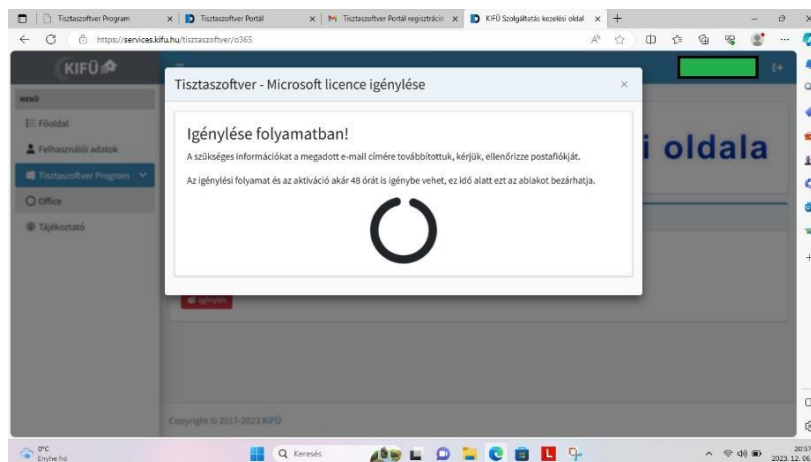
Tisztaszoftver Program | Tisztaszoftver Portál | Tisztaszoftver Portál regisztráció | KIFÜ Szolgáltatás kezelési oldal

https://services.kifu.hu/tisztaszoftver/o365

KIFÜ

MENÜ

Főoldal

Felhasználói adatok

Tisztaszoftver Program

Office

Tájékoztató

i oldala

Igénylés

Copyright © 2017-2023 KIFÜ

Tisztaszoftver - Microsoft licence igénylése

×

Igénylése folyamatban!

A szükséges információkat a megadott e-mail címére továbbítottuk, kérjük, ellenőrizze postafiókját.

Az igénylési folyamat és az aktiváció akár 48 órát is igénybe vehet, ez idő alatt ezt az ablakot bezárhatja.

0°C
Enyhe hó

Keresés

20:37
2023. 12. 06.